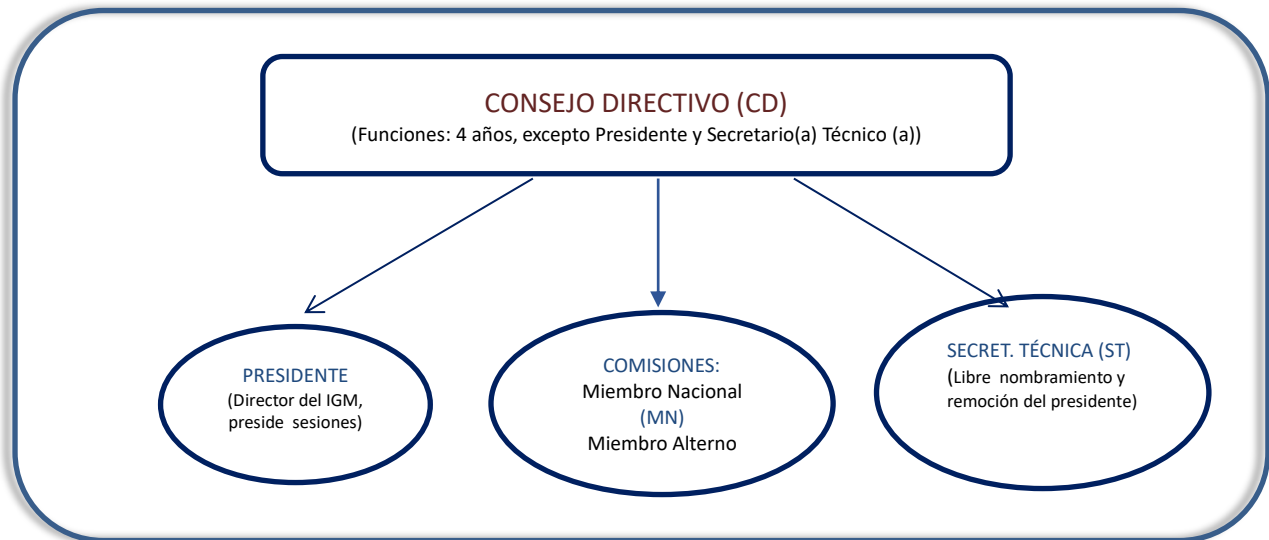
CONSEJO DIRECTIVO (CD)
(Funciones: 4 años, excepto Presidente y Secretario(a) Técnico (a))

PRESIDENTE
(Director del IGM, preside sesiones)

COMISIONES:
Miembro Nacional
(MN)
Miembro Alterno

SECRET. TÉCNICA (ST)
(Libre nombramiento y remoción del presidente)